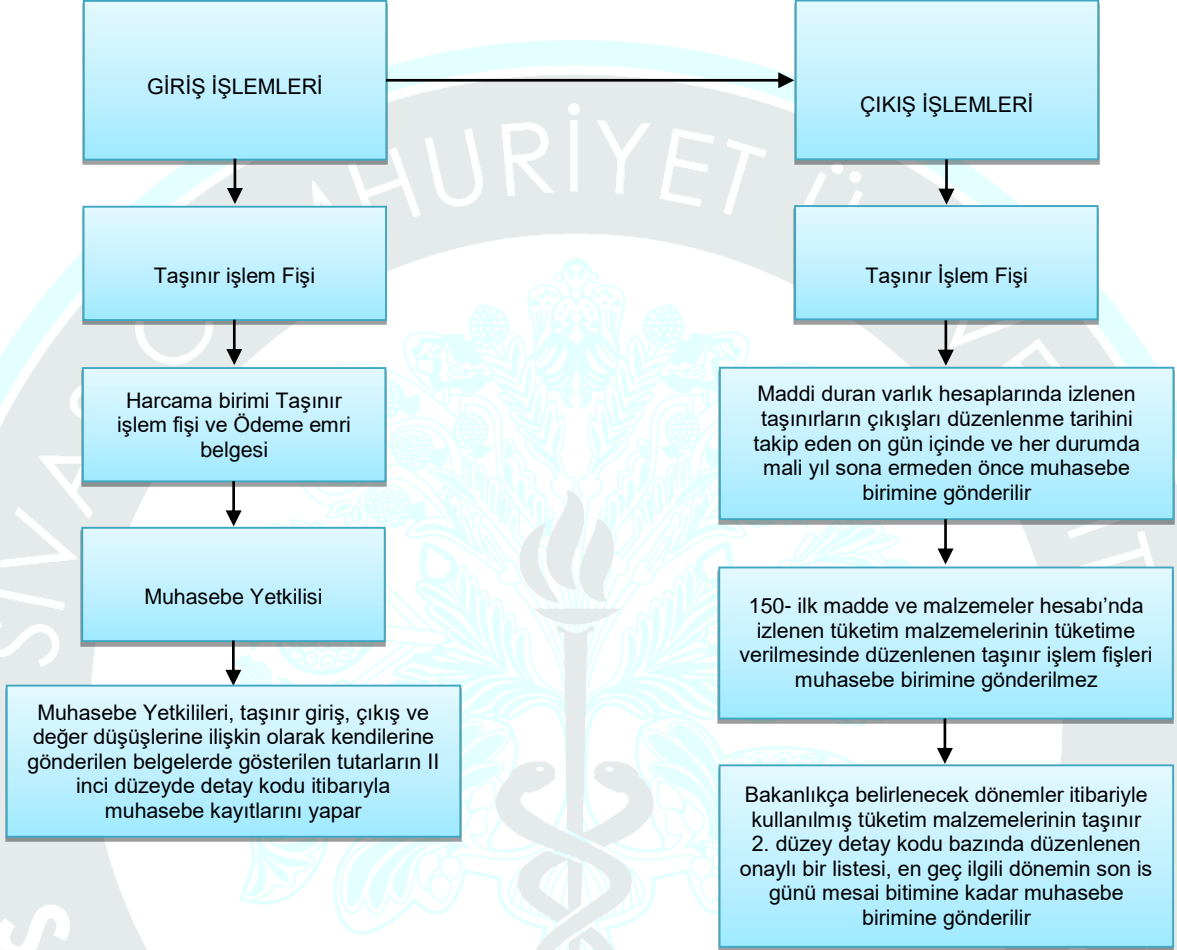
GİRİŞ İŞLEMLERİ

Taşınır işlem Fişi

Harcama birimi Taşınır işlem fişi ve Ödeme emri belgesi

Muhasebe Yetkilisi

Muhasebe Yetkilileri, taşınır giriş, çıkış ve değer düşüşlerine ilişkin olarak kendilerine gönderilen belgelerde gösterilen tutarların II inci düzeyde detay kodu itibarıyla muhasebe kayıtlarını yapar

ÇIKIŞ İŞLEMLERİ

Taşınır İşlem Fişi

Maddi duran varlık hesaplarında izlenen taşınırların çıkışları düzenlenme tarihini takip eden on gün içinde ve her durumda mali yıl sona ermeden önce muhasebe birimine gönderilir

150- ilk madde ve malzemeler hesabı'nda izlenen tüketim malzemelerinin tüketime verilmesinde düzenlenen taşınır işlem fişleri muhasebe birimine gönderilmez

Bakanlıkça belirlenecek dönemler itibariyle kullanılmış tüketim malzemelerinin taşınır 2. düzey detay kodu bazında düzenlenen onaylı bir listesi, en geç ilgili dönemin son is günü mesai bitimine kadar muhasebe birimine gönderilir